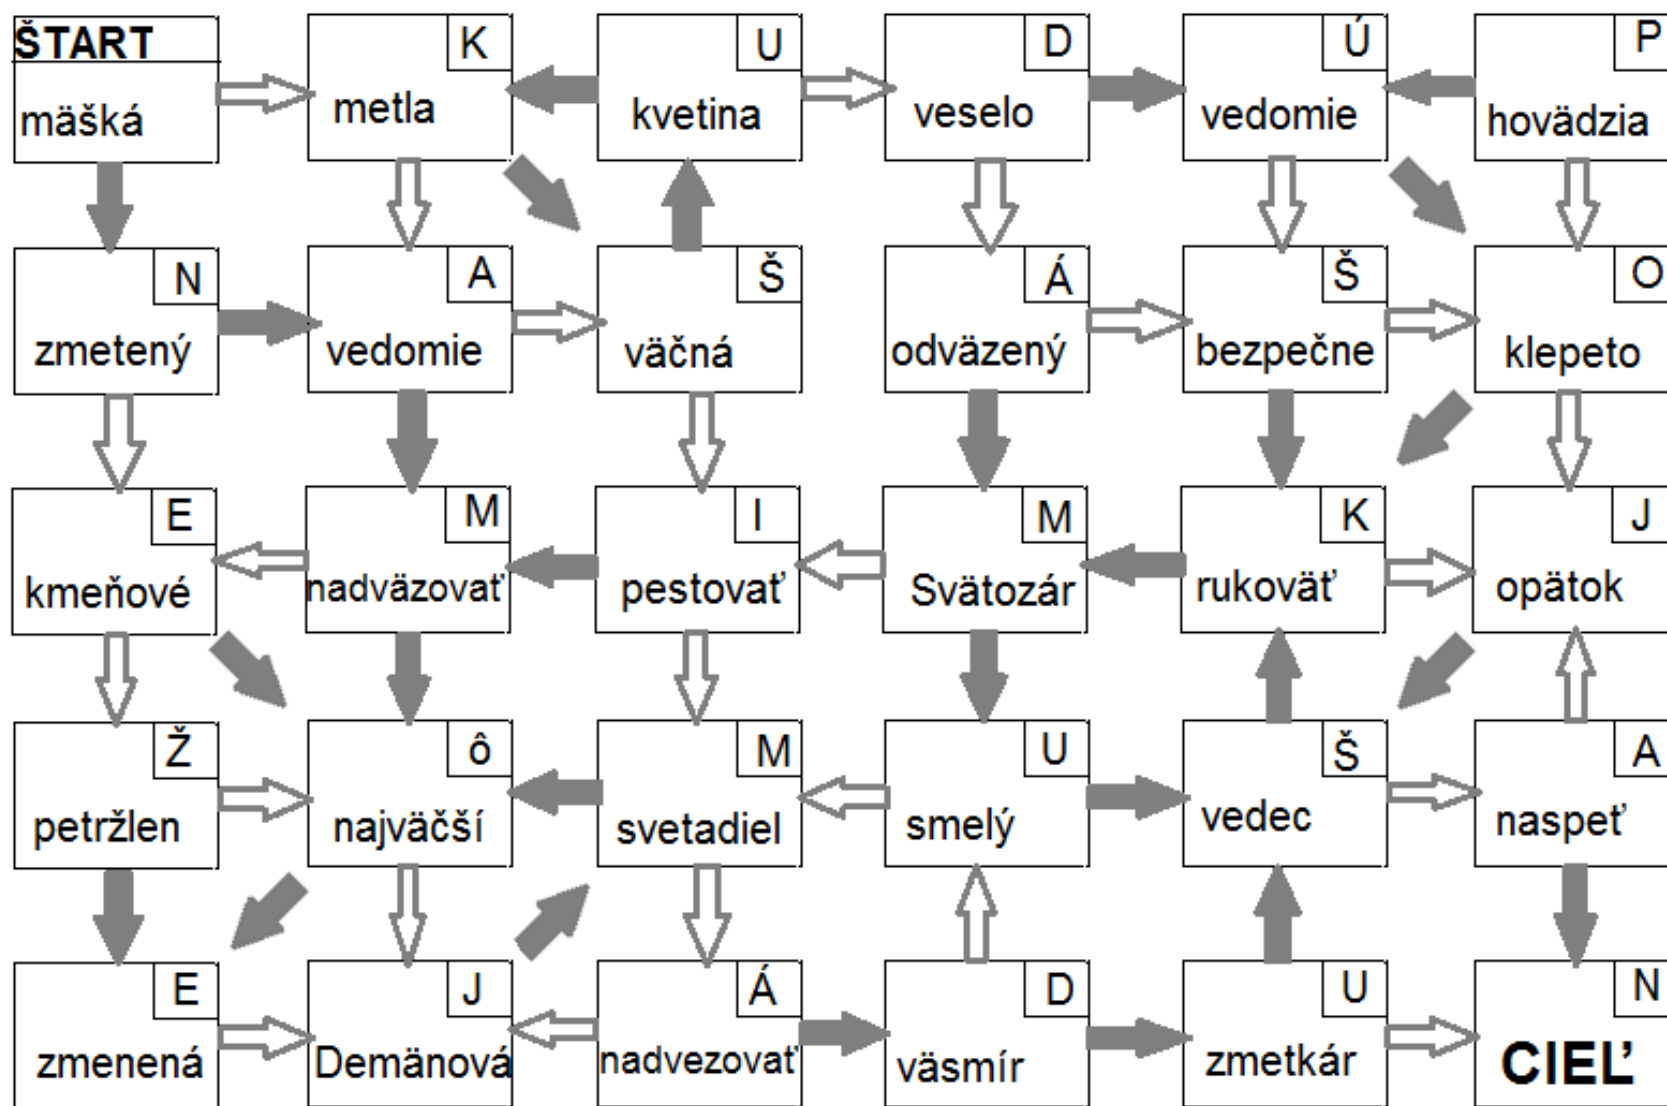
ŠTART
mäšká

K
metla

U
kvetina

D
veselo

Ú
vedomie

P
hovädzia

N
zmetený

A
vedomie

Š
väčná

Á
odväzený

Š
bezpečne

O
klepeto

E
kmeňové

M
nadväzovať

I
pestovať

M
Svätozár

K
rukoväť

J
opätok

Ž
petržlen

ô
najväčší

M
svetadiel

U
smelý

Š
vedec

A
naspeť

E
zmenená

J
Demänová

Á
nadvezovať

D
väsmír

U
zmetkár

N
CIEĽ